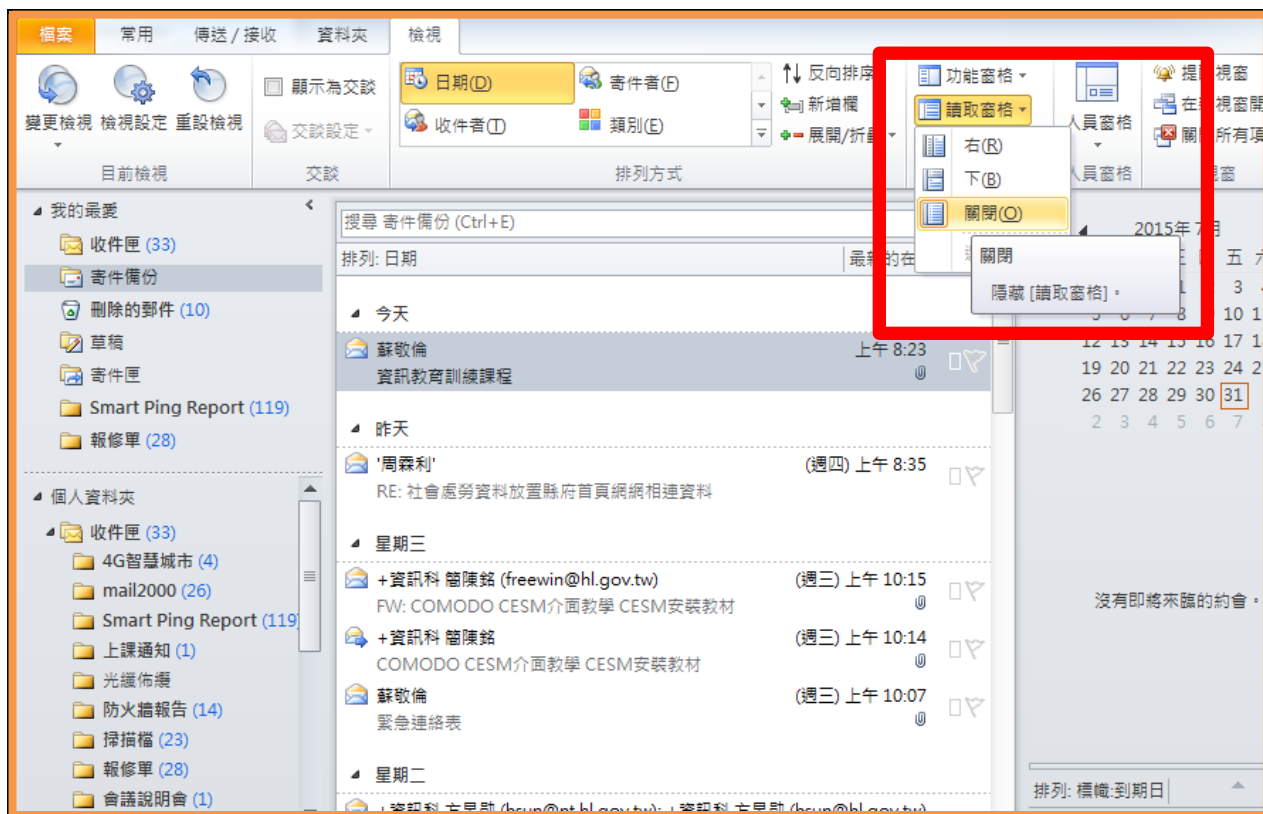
檔案 常用 傳送 / 接收 資料夾 檢視

變更檢視 檢視設定 重設檢視
目前檢視

顯示為交談
交談設定
交談

日期(D) 寄件者(F)
收件者(T) 類別(E)
反向排序
新增欄
展開/折疊
排列方式

功能窗格
讀取窗格
右(R)
下(B)
關閉(O)

人員窗格
人員窗格

提醒視窗
在新視窗開啟
關閉所有項目
視窗

我的最愛
收件匣 (33)
寄件備份
刪除的郵件 (10)
草稿
寄件匣
Smart Ping Report (119)
報修單 (28)

個人資料夾
收件匣 (33)
4G智慧城市 (4)
mail2000 (26)
Smart Ping Report (119)
上課通知 (1)
光纖佈纜
防火牆報告 (14)
掃描檔 (23)
報修單 (28)
會議說明會 (1)

搜尋 寄件備份 (Ctrl+E)
排列: 日期 最新的在

今天
蘇敬倫 上午 8:23
資訊教育訓練課程

昨天
'周霖利' (週四) 上午 8:35
RE: 社會處勞資料放置縣府首頁網網相連資料

星期三
+資訊科 簡陳銘 (freewin@hl.gov.tw) (週三) 上午 10:15
FW: COMODO CESM介面教學 CESM安裝教材
+資訊科 簡陳銘 (週三) 上午 10:14
COMODO CESM介面教學 CESM安裝教材
蘇敬倫 (週三) 上午 10:07
緊急連絡表

星期二

關閉
隱藏 [讀取窗格]。

2015年 7月
五 六
1 3
10 1
12 13 14 15 16 17 1
19 20 21 22 23 24 2
26 27 28 29 30 31
2 3 4 5 6 7

沒有即將來臨的約會。

排列: 標幟:到期日